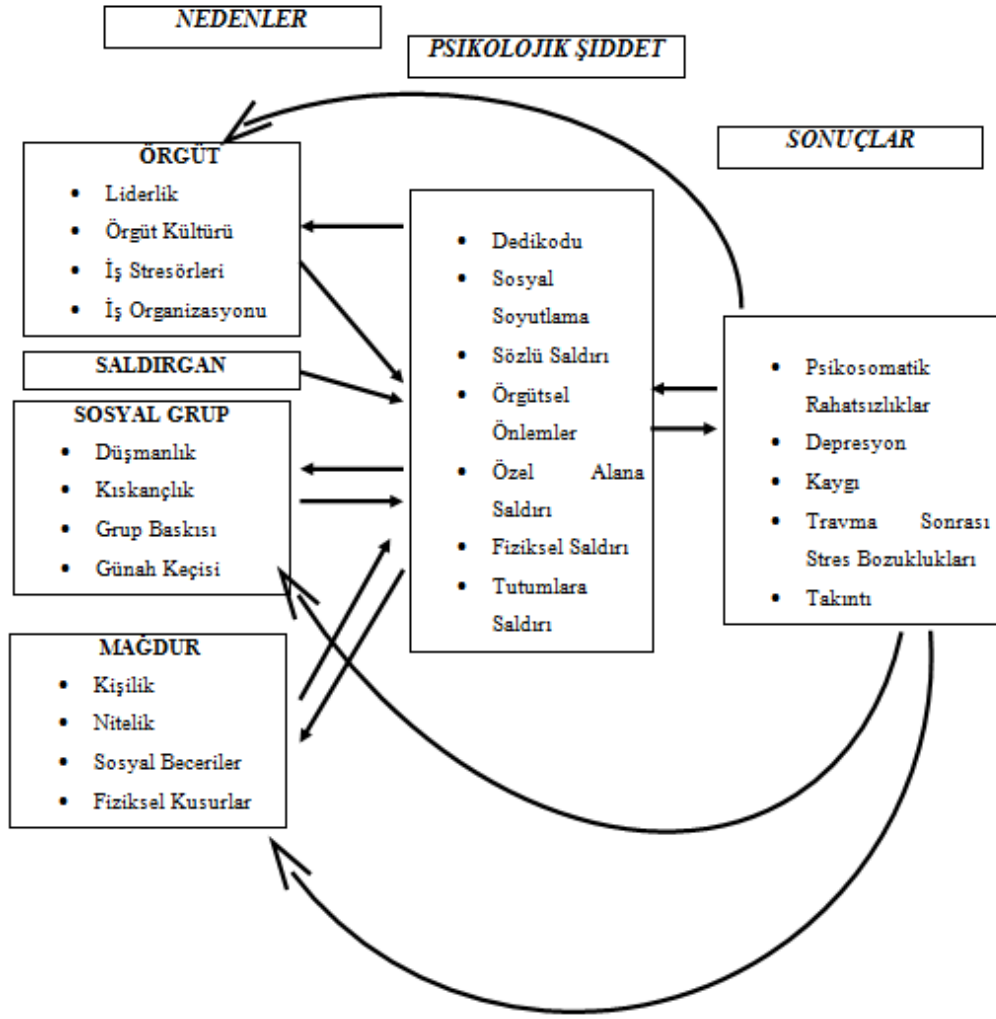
NEDENLER

PSIKOLOJIK ŞIDDET

SONUÇLAR

ÖRGÜT
- Liderlik
- Örgüt Kültürü
- İş Stresörleri
- İş Organizasyonu

SALDIRGAN

SOSYAL GRUP
- Düşmanlık
- Kıskançlık
- Grup Baskısı
- Günah Keçisi

MAĞDUR
- Kişilik
- Nitelik
- Sosyal Beceriler
- Fiziksel Kusurlar

- Dedikodu
- Sosyal Soyutlama
- Sözlü Saldırı
- Örgütsel Önlemler
- Özel Alana Saldırı
- Fiziksel Saldırı
- Tutumlara Saldırı

- Psikosomatik Rahatsızlıklar
- Depresyon
- Kaygı
- Travma Sonrası Stres Bozuklukları
- Takıntı